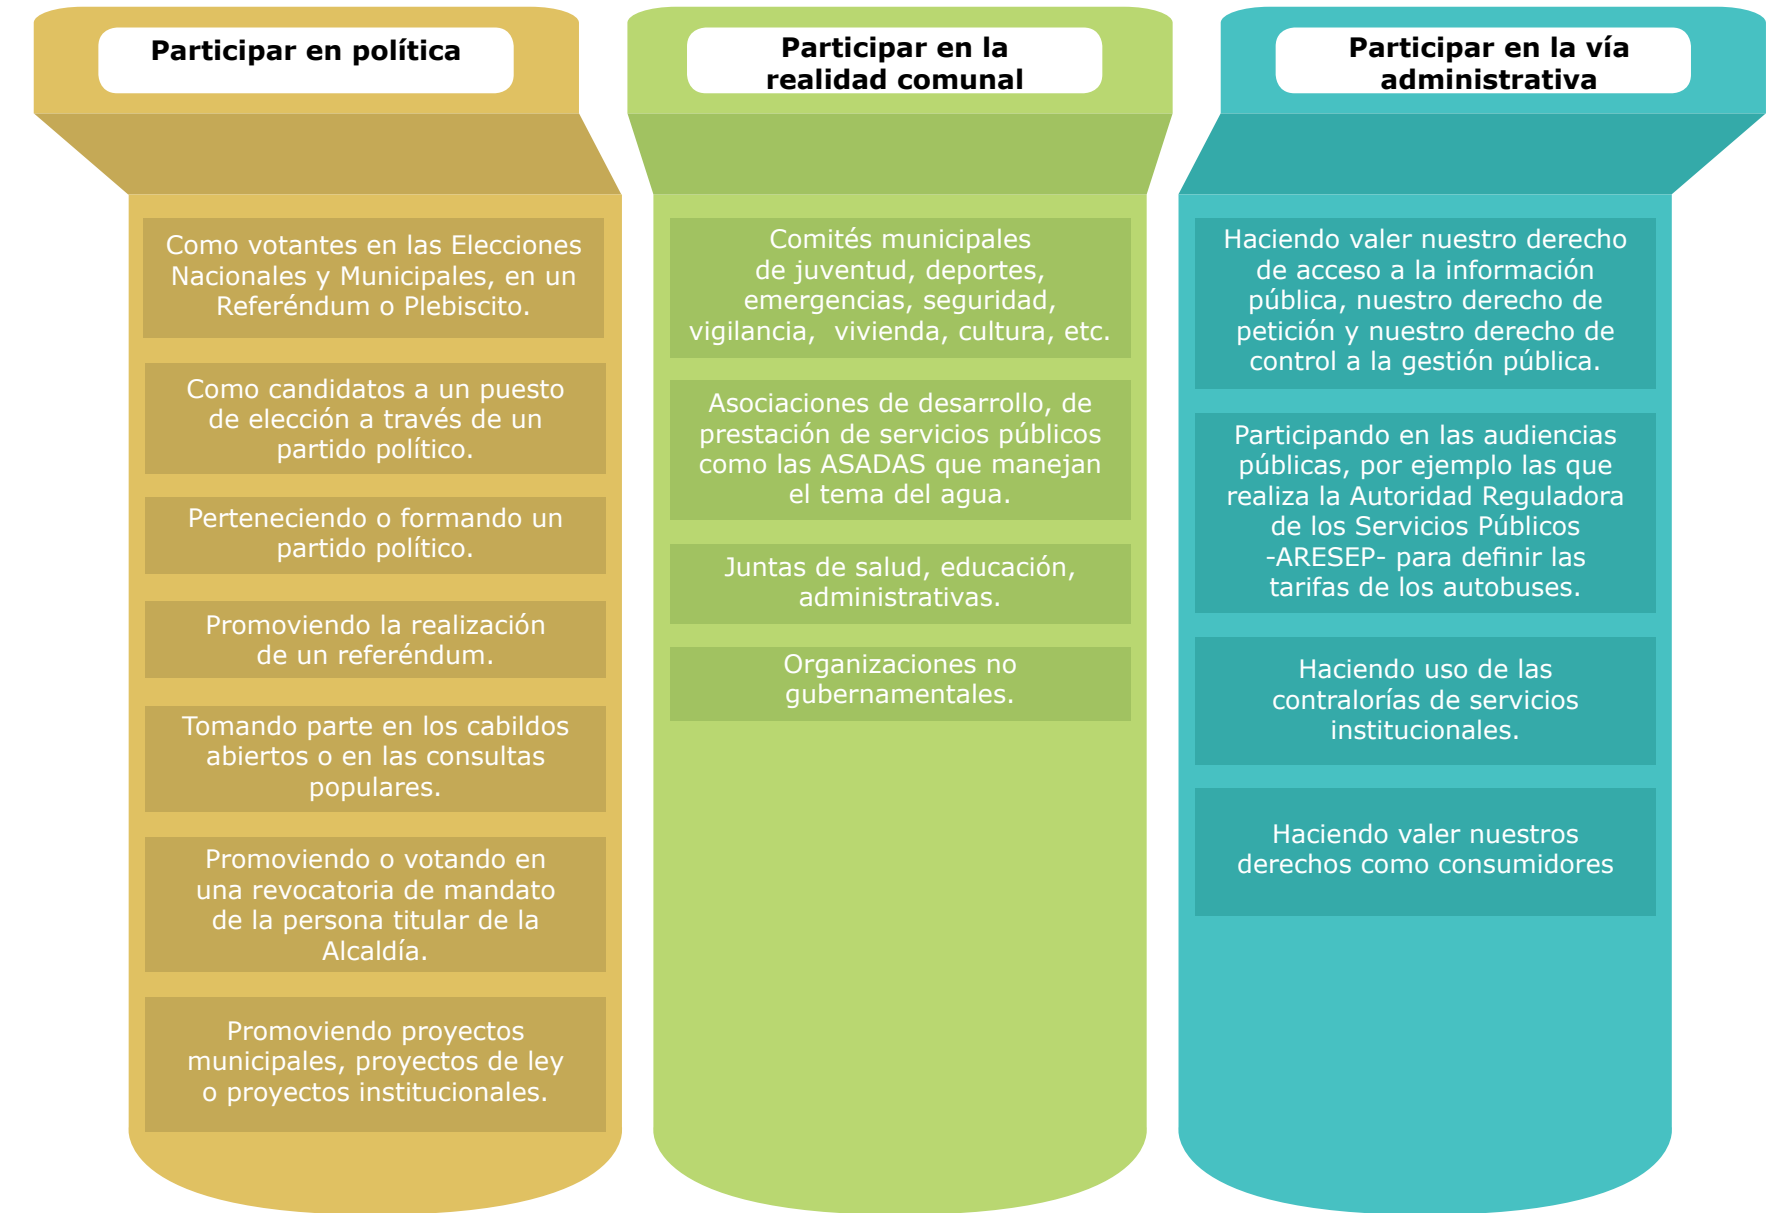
Participar en política

Como votantes en las Elecciones Nacionales y Municipales, en un Referéndum o Plebiscito.

Como candidatos a un puesto de elección a través de un partido político.

Perteneciendo o formando un partido político.

Promoviendo la realización de un referéndum.

Tomando parte en los cabildos abiertos o en las consultas populares.

Promoviendo o votando en una revocatoria de mandato de la persona titular de la Alcaldía.

Promoviendo proyectos municipales, proyectos de ley o proyectos institucionales.

Participar en la realidad comunal

Comités municipales de juventud, deportes, emergencias, seguridad, vigilancia, vivienda, cultura, etc.

Asociaciones de desarrollo, de prestación de servicios públicos como las ASADAS que manejan el tema del agua.

Juntas de salud, educación, administrativas.

Organizaciones no gubernamentales.

Participar en la vía administrativa

Haciendo valer nuestro derecho de acceso a la información pública, nuestro derecho de petición y nuestro derecho de control a la gestión pública.

Participando en las audiencias públicas, por ejemplo las que realiza la Autoridad Reguladora de los Servicios Públicos -ARESEP- para definir las tarifas de los autobuses.

Haciendo uso de las contralorías de servicios institucionales.

Haciendo valer nuestros derechos como consumidores